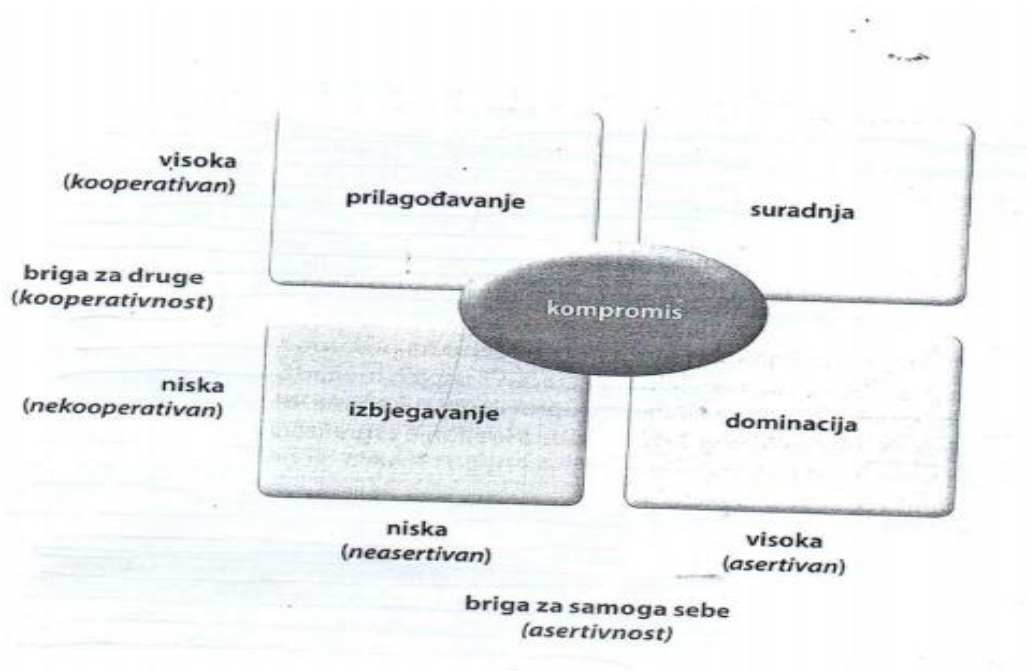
visoka
(*kooperativan*)

prilagođavanje

suradnja

briga za druge
(*kooperativnost*)

kompromis

niska
(*nekooperativan*)

izbjegavanje

dominacija

niska
(*neasertivan*)

visoka
(*asertivan*)

briga za samoga sebe
(*asertivnost*)